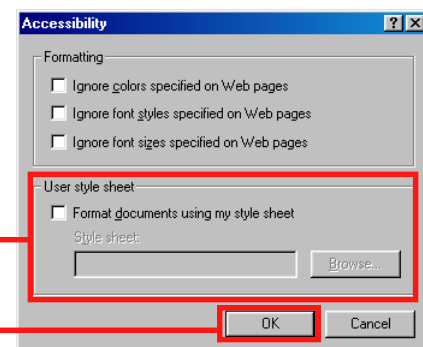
Accessibility ? X

Formatting

Ignore colors specified on Web pages

Ignore font styles specified on Web pages

Ignore font sizes specified on Web pages

User style sheet

Format documents using my style sheet

Style sheet:

Browse...

OK

Cancel